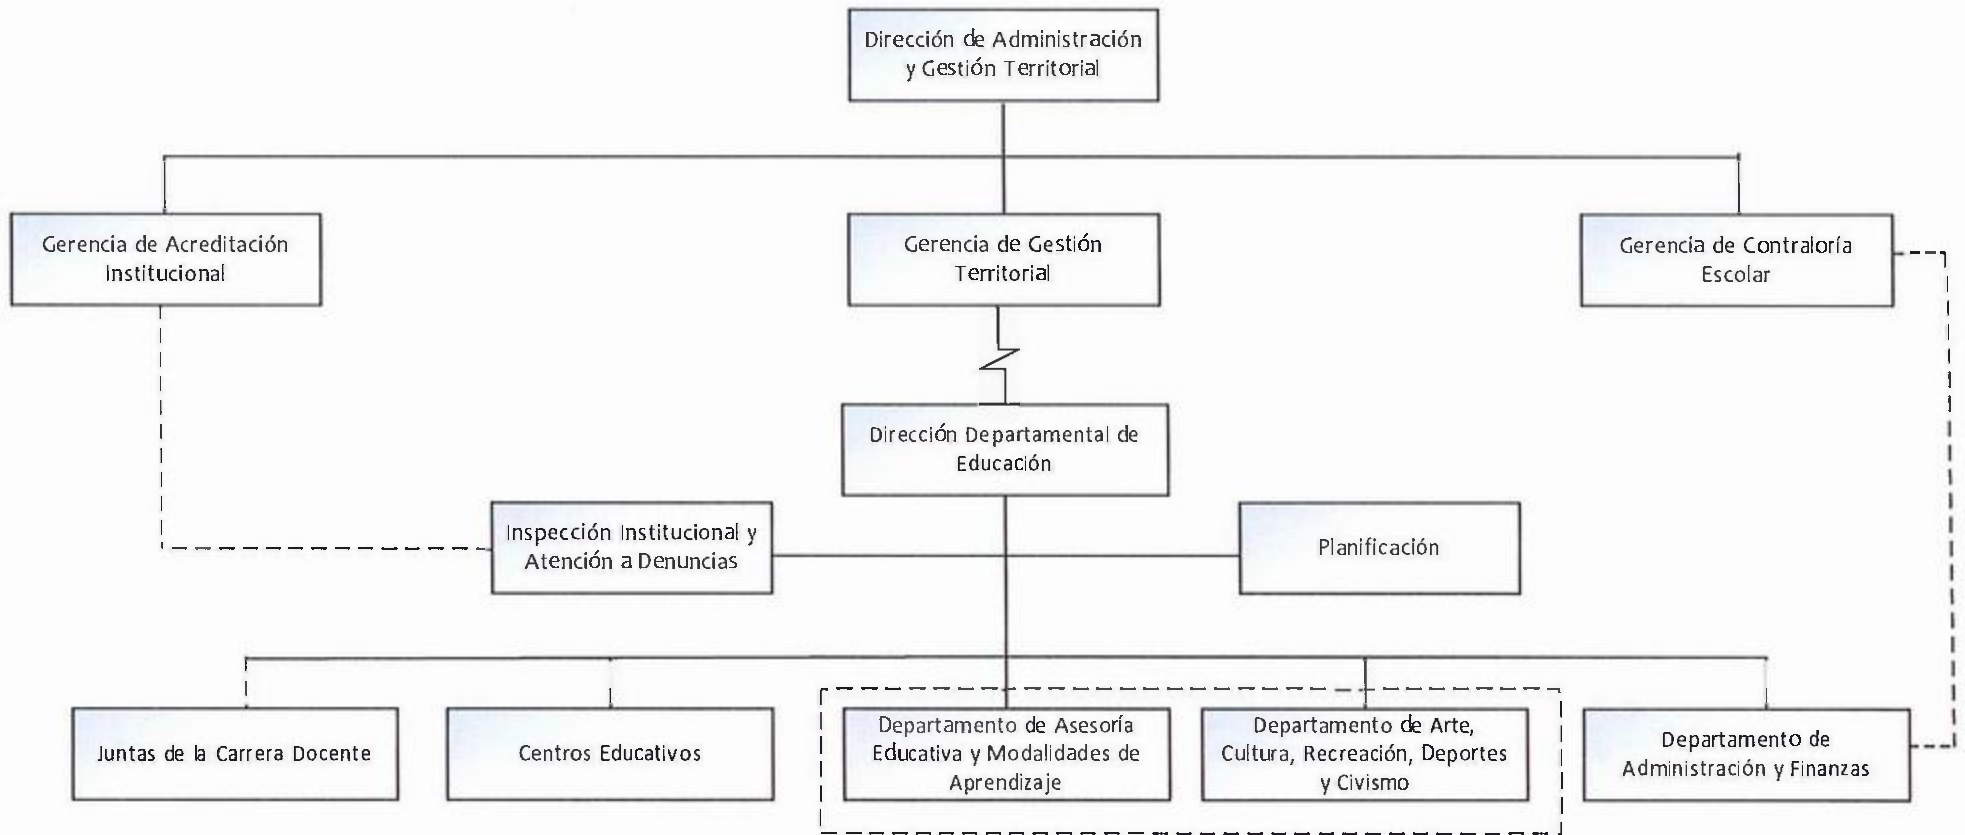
Dirección de Administración y Gestión Territorial

Gerencia de Acreditación Institucional

Gerencia de Gestión Territorial

Gerencia de Contraloría Escolar

Dirección Departamental de Educación

Inspección Institucional y Atención a Denuncias

Planificación

Juntas de la Carrera Docente

Centros Educativos

Departamento de Asesoría Educativa y Modalidades de Aprendizaje

Departamento de Arte, Cultura, Recreación, Deportes y Civismo

Departamento de Administración y Finanzas